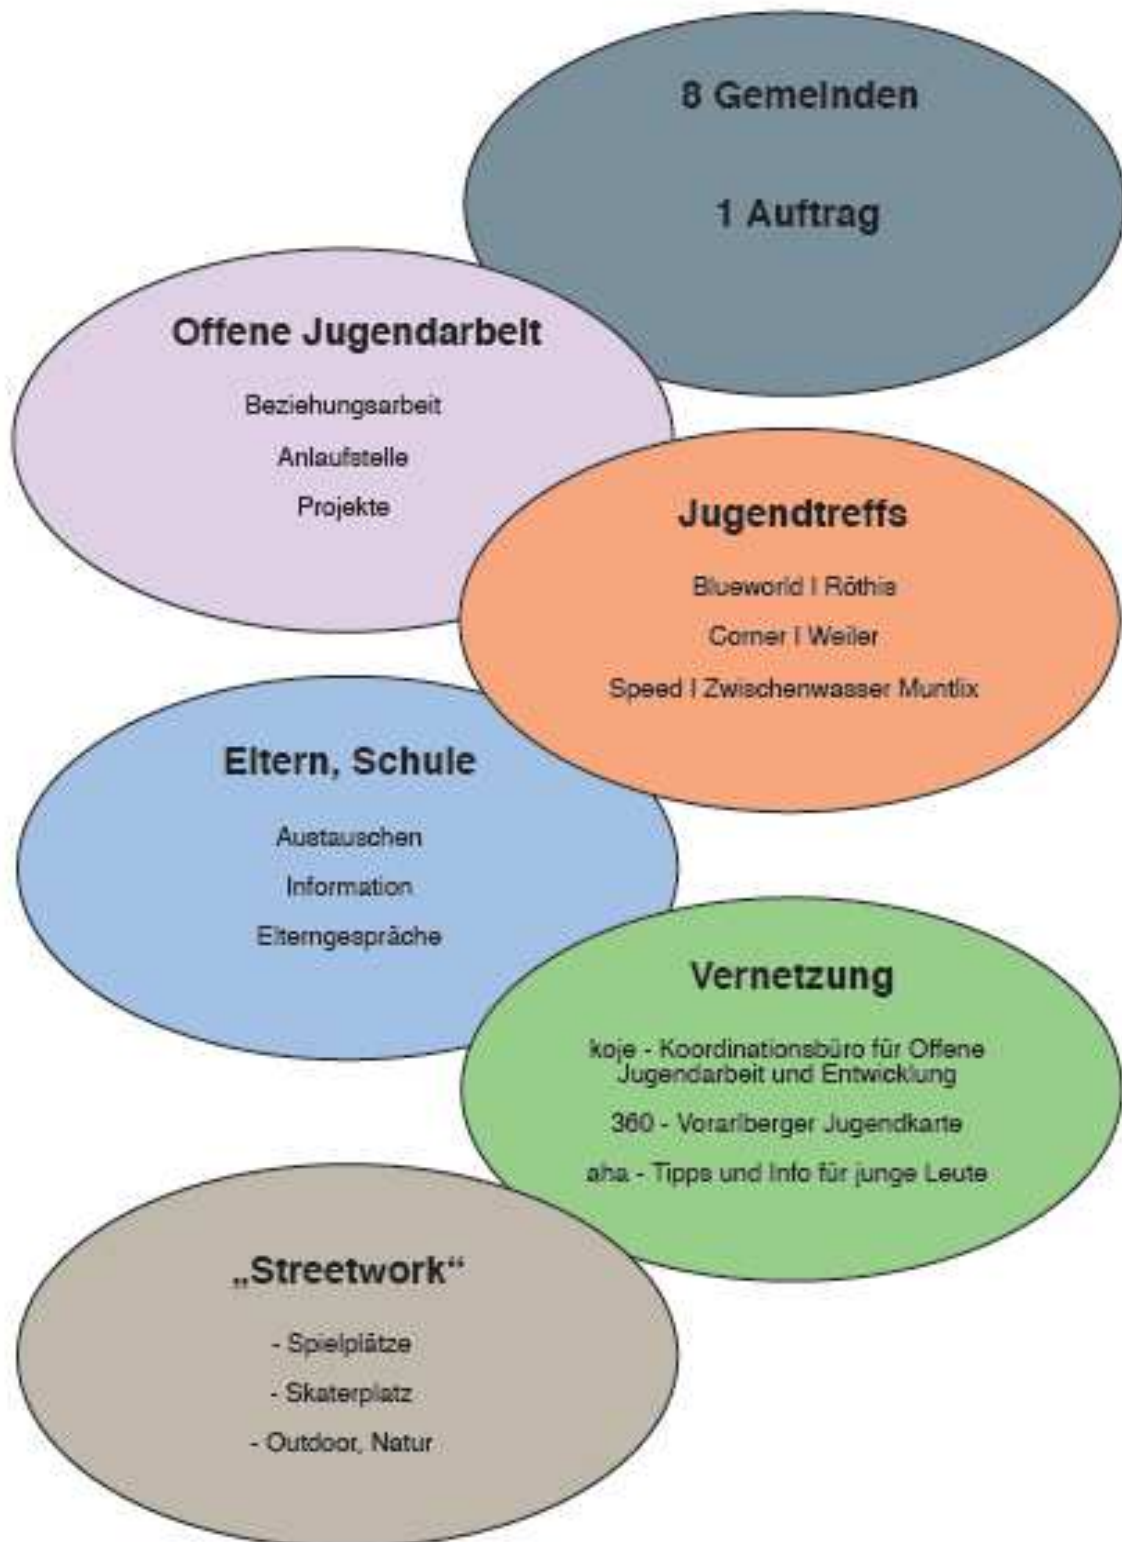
8 Gemeinden

1 Auftrag

Offene Jugendarbeit

Beziehungsarbeit

Anlaufstelle

Projekte

Jugendtreffs

Blueworld I Röthis

Corner I Weiler

Speed I Zwischenwasser Muntlix

Eltern, Schule

Austauschen

Information

Elterngespräche

Vernetzung

koje - Koordinationsbüro für Offene Jugendarbeit und Entwicklung

360 - Vorarlberger Jugendkarte

aha - Tipps und Info für junge Leute

„Streetwork“

- Spielplätze

- Skaterplatz

- Outdoor, Natur